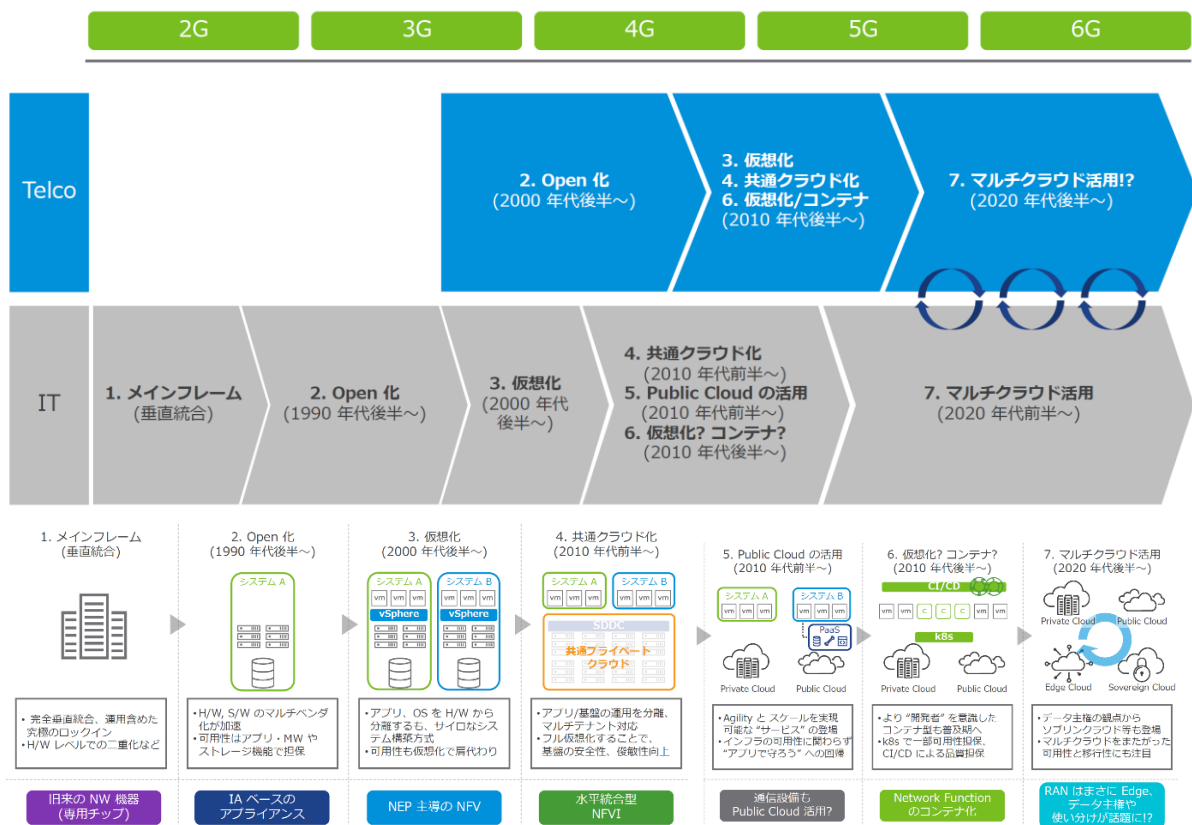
2G
3G
4G
5G
6G

Telco

2. Open 化
(2000 年代後半〜)

3. 仮想化
4. 共通クラウド化
6. 仮想化/コンテナ
(2010 年代後半〜)

7. マルチクラウド活用!?
(2020 年代後半〜)

IT

1. メインフレーム
(垂直統合)

2. Open 化
(1990 年代後半〜)

3. 仮想化
(2000 年代後半〜)

4. 共通クラウド化
(2010 年代前半〜)
5. Public Cloud の活用
(2010 年代前半〜)
6. 仮想化? コンテナ?
(2010 年代後半〜)

7. マルチクラウド活用
(2020 年代前半〜)

1. メインフレーム
(垂直統合)

2. Open 化
(1990 年代後半〜)
システム A

3. 仮想化
(2000 年代後半〜)
システム A
システム B
vm vm vm
vSphere

4. 共通クラウド化
(2010 年代前半〜)
システム A
システム B
vm vm vm
SDDC
共通プライベートクラウド

5. Public Cloud の活用
(2010 年代前半〜)
システム A
システム B
vm vm vm
PaaS
Private Cloud
Public Cloud

6. 仮想化? コンテナ?
(2010 年代後半〜)
CI/CD
vm vm c c c vm vm
k8s
Private Cloud
Public Cloud

7. マルチクラウド活用
(2020 年代前半〜)
Private Cloud
Public Cloud
Edge Cloud
Sovereign Cloud

• 完全垂直統合、運用含めた究極のロックイン
• H/W レベルでの二重化など

• H/W, S/W のマルチベンダ化が加速
• 可用性はアプリ・MW やストレージ機能で担保

• アプリ、OS を H/W から分離するも、サイロなシステム構築方式
• 可用性も仮想化で肩代わり

• アプリ/基盤の運用を分離、マルチテナント対応
• フル仮想化することで、基盤の安全性、俊敏性向上

• Agility とスケールを実現可能な"サービス"の登場
• インフラの可用性に関わらず"アプリで守ろう"への回帰

• より"開発者"を意識したコンテナ型も普及期へ
• k8s で一部可用性担保、CI/CD による品質担保

• データ主権の観点からソブリンクラウド等も登場
• マルチクラウドをまたがった可用性と移行性にも注目

旧来の NW 機器
(専用チップ)

IA ベースの
アプライアンス

NEP 主導の NFV

水平統合型
NFVI

通信設備も
Public Cloud 活用?

Network Function
のコンテナ化

RAN はまさに Edge、
データ主権や
使い分けが話題に!?